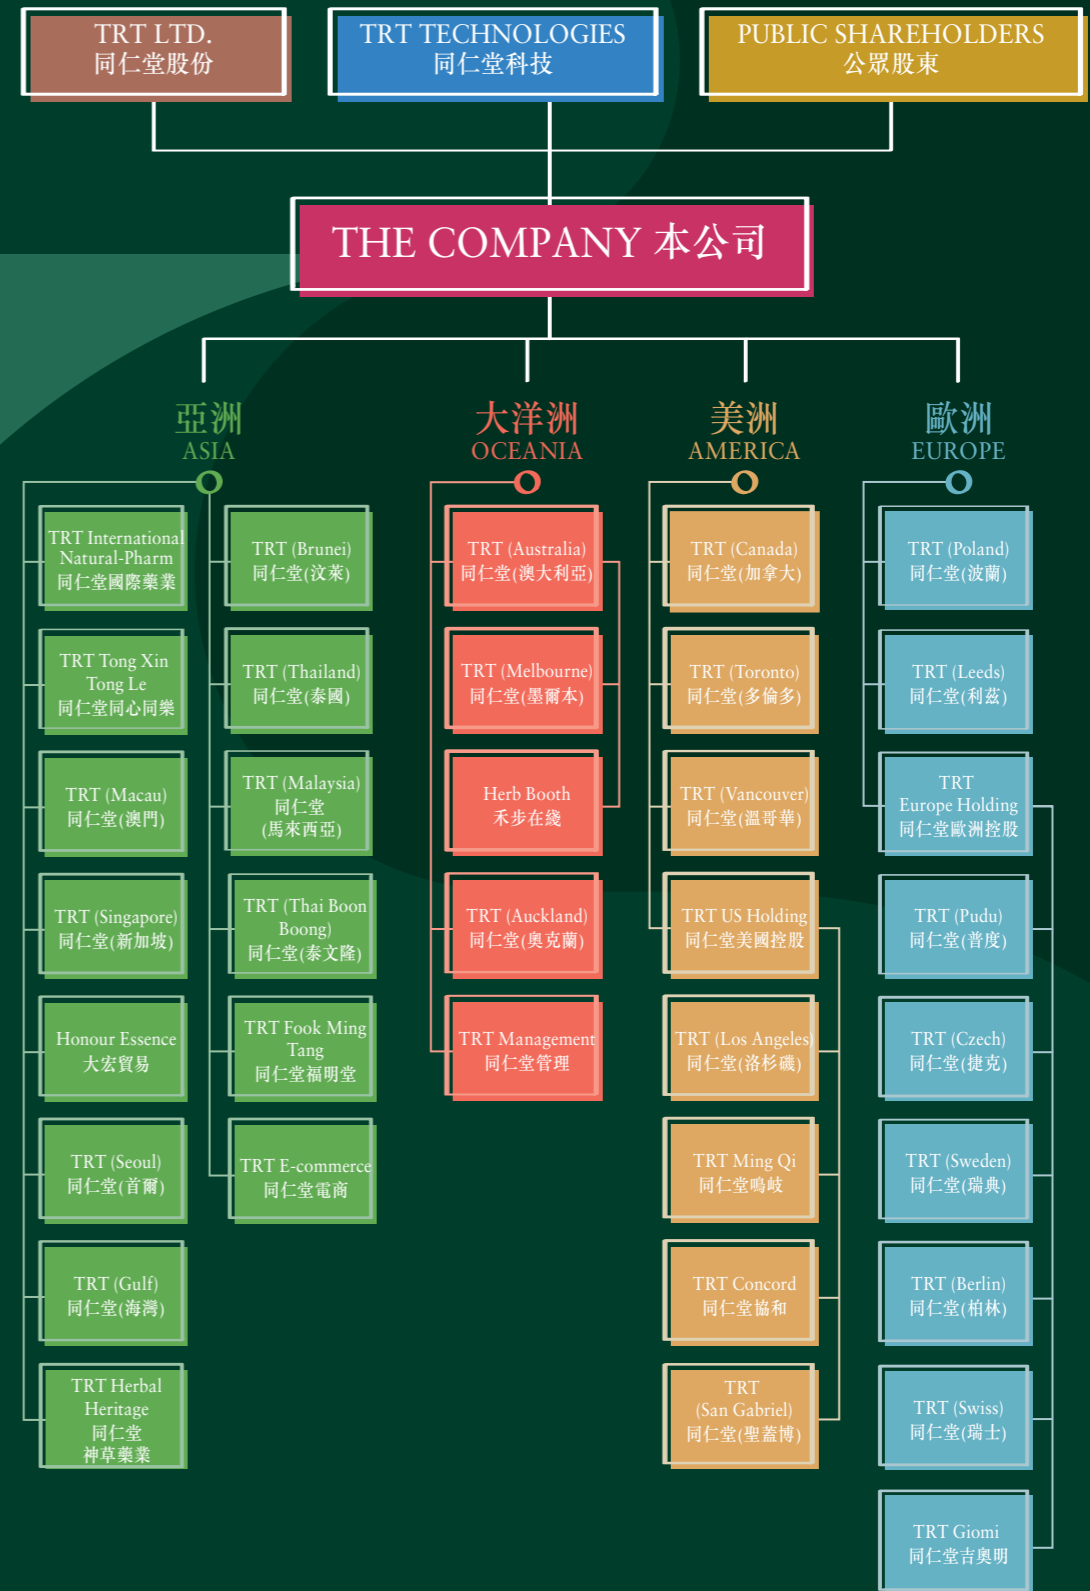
TRT LTD.
同仁堂股份

TRT TECHNOLOGIES
同仁堂科技

PUBLIC SHAREHOLDERS
公眾股東

THE COMPANY 本公司

亞洲
ASIA

大洋洲
OCEANIA

美洲
AMERICA

歐洲
EUROPE

TRT International Natural-Pharm
同仁堂國際藥業

TRT Tong Xin Tong Le
同仁堂同心同樂

TRT (Macau)
同仁堂(澳門)

TRT (Singapore)
同仁堂(新加坡)

Honour Essence
大宏貿易

TRT (Seoul)
同仁堂(首爾)

TRT (Gulf)
同仁堂(海灣)

TRT Herbal Heritage
同仁堂
神草藥業

TRT (Brunei)
同仁堂(汶萊)

TRT (Thailand)
同仁堂(泰國)

TRT (Malaysia)
同仁堂
(馬來西亞)

TRT (Thai Boon Boong)
同仁堂(泰文隆)

TRT Fook Ming Tang
同仁堂福明堂

TRT E-commerce
同仁堂電商

TRT (Australia)
同仁堂(澳大利亞)

TRT (Melbourne)
同仁堂(墨爾本)

Herb Booth
禾步在幾

TRT (Auckland)
同仁堂(奧克蘭)

TRT Management
同仁堂管理

TRT (Canada)
同仁堂(加拿大)

TRT (Toronto)
同仁堂(多倫多)

TRT (Vancouver)
同仁堂(溫哥華)

TRT US Holding
同仁堂美國控股

TRT (Los Angeles)
同仁堂(洛杉磯)

TRT Ming Qi
同仁堂鳴岐

TRT Concord
同仁堂協和

TRT
(San Gabriel)
同仁堂(聖蓋博)

TRT (Poland)
同仁堂(波蘭)

TRT (Leeds)
同仁堂(利茲)

TRT
Europe Holding
同仁堂歐洲控股

TRT (Pudu)
同仁堂(普度)

TRT (Czech)
同仁堂(捷克)

TRT (Sweden)
同仁堂(瑞典)

TRT (Berlin)
同仁堂(柏林)

TRT (Swiss)
同仁堂(瑞士)

TRT Giomi
同仁堂吉奧明